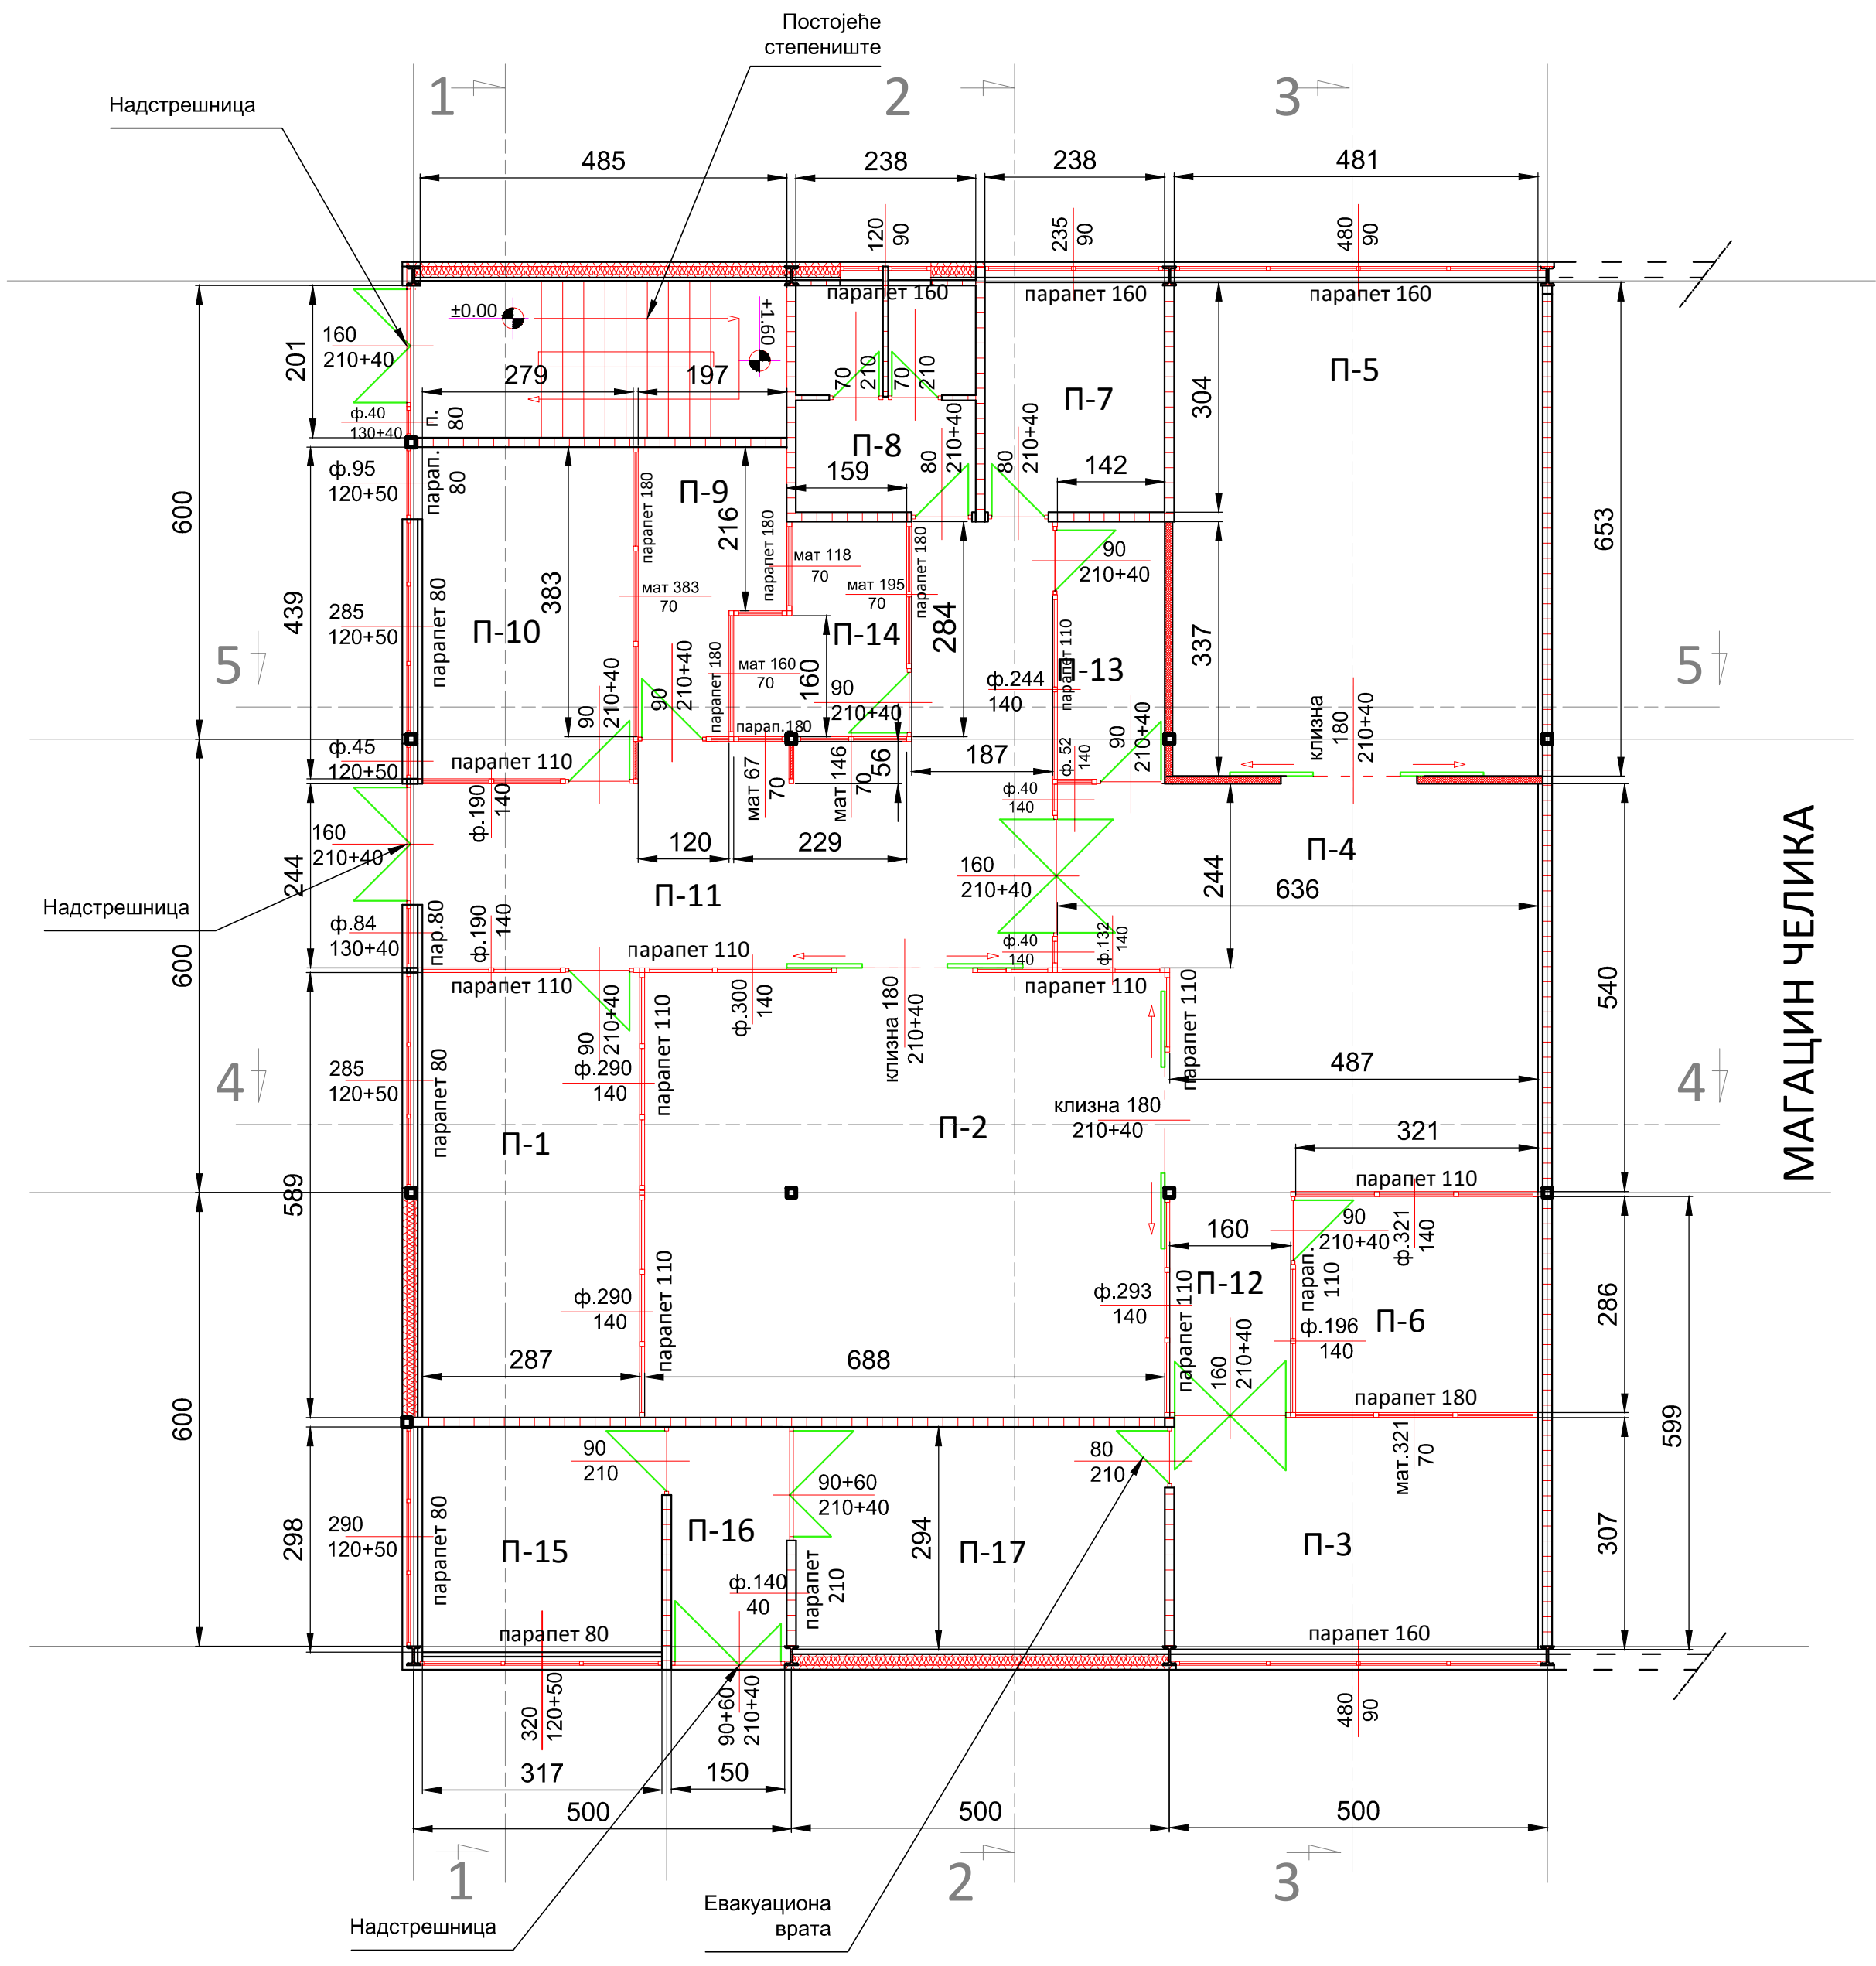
Постојеће степениште

Надстрешница

1 2 3

485 238 238 481

120 90 235 90 480 90

парапет 160 парапет 160 парапет 160

±0.00 +1.60

160
210+40

201

279 197

ф.40
130+40

п. 80

П-7 П-5

304

П-8

80 210+40 80 210+40

70 210 70 210

159 142

ф.95
120+50

парап. 80

П-9

216

парапет 180

парапет 180

мат 118
70

90
210+40

600

439

285
120+50

парапет 80

П-10

383

мат 383
70

мат 195
70

парапет 180

284

П-14

мат 160
70

160

парапет 180

ф.244
140

парапет 110

П-13

337

653

5 5

90 210+40

90 210+40

парап.180

90
210+40

90
210+40

ф. 52
140

клизна
180
210+40

ф.45
120+50

парапет 110

ф.190
140

мат 67
70

мат 146
70

56

187

ф.40
140

120 229

П-11

160
210+40

Надстрешница

160
210+40

244

П-4

244

636

ф.84
130+40

пар.80

ф.190
140

парапет 110

ф.40
140

ф.132
140

парапет 110

парапет 110

парапет 110

600

285
120+50

парапет 80

90
210+40

ф.290
140

парапет 110

ф.300
140

клизна 180
210+40

парапет 110

487

540

4 4

П-1

П-2

клизна 180
210+40

321

МАГАЦИН ЧЕЛИКА

589

парапет 110

90
210+40

ф.321
140

160

парап. 110

ф.293
140

парапет 110

П-12

ф.196
140

П-6

286

ф.290
140

парапет 110

287 688

160
210+40

парапет 180

599

600

298

290
120+50

парапет 80

П-15

90
210

П-16

90+60
210+40

294

П-17

80
210

мат.321
70

П-3

307

ф.140
40

парапет 210

парапет 80

парапет 160

320
120+50

90+60
210+40

480
90

317 150

500 500 500

1 2 3

Надстрешница

Евакуациона врата